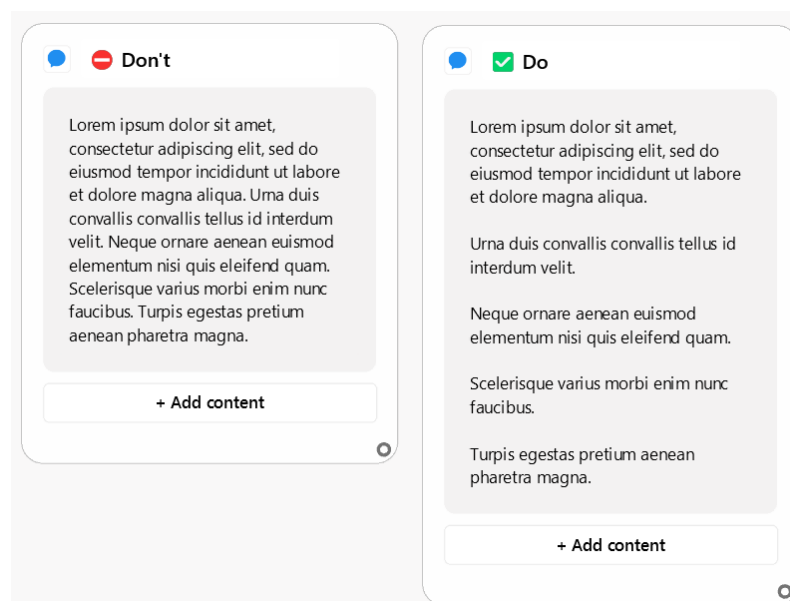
Don't

Lorem ipsum dolor sit amet, consectetur adipiscing elit, sed do eiusmod tempor incididunt ut labore et dolore magna aliqua. Urna duis convallis convallis tellus id interdum velit. Neque ornare aenean euismod elementum nisi quis eleifend quam. Scelerisque varius morbi enim nunc faucibus. Turpis egestas pretium aenean pharetra magna.

+ Add content

Do

Lorem ipsum dolor sit amet, consectetur adipiscing elit, sed do eiusmod tempor incididunt ut labore et dolore magna aliqua.

Urna duis convallis convallis tellus id interdum velit.

Neque ornare aenean euismod elementum nisi quis eleifend quam.

Scelerisque varius morbi enim nunc faucibus.

Turpis egestas pretium aenean pharetra magna.

+ Add content